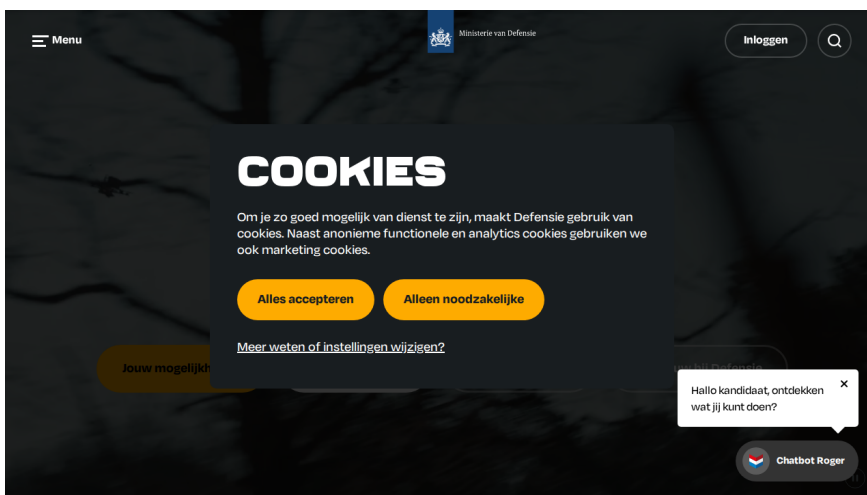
Menu

Ministerie van Defensie

Inloggen

COOKIES

Om je zo goed mogelijk van dienst te zijn, maakt Defensie gebruik van cookies. Naast anonieme functionele en analytics cookies gebruiken we ook marketing cookies.

Alles accepteren

Alleen noodzakelijke

Meer weten of instellingen wijzigen?

Jouw mogelijkh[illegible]

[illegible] bij Defensie

Hallo kandidaat, ontdekken wat jij kunt doen?

×

Chatbot Roger